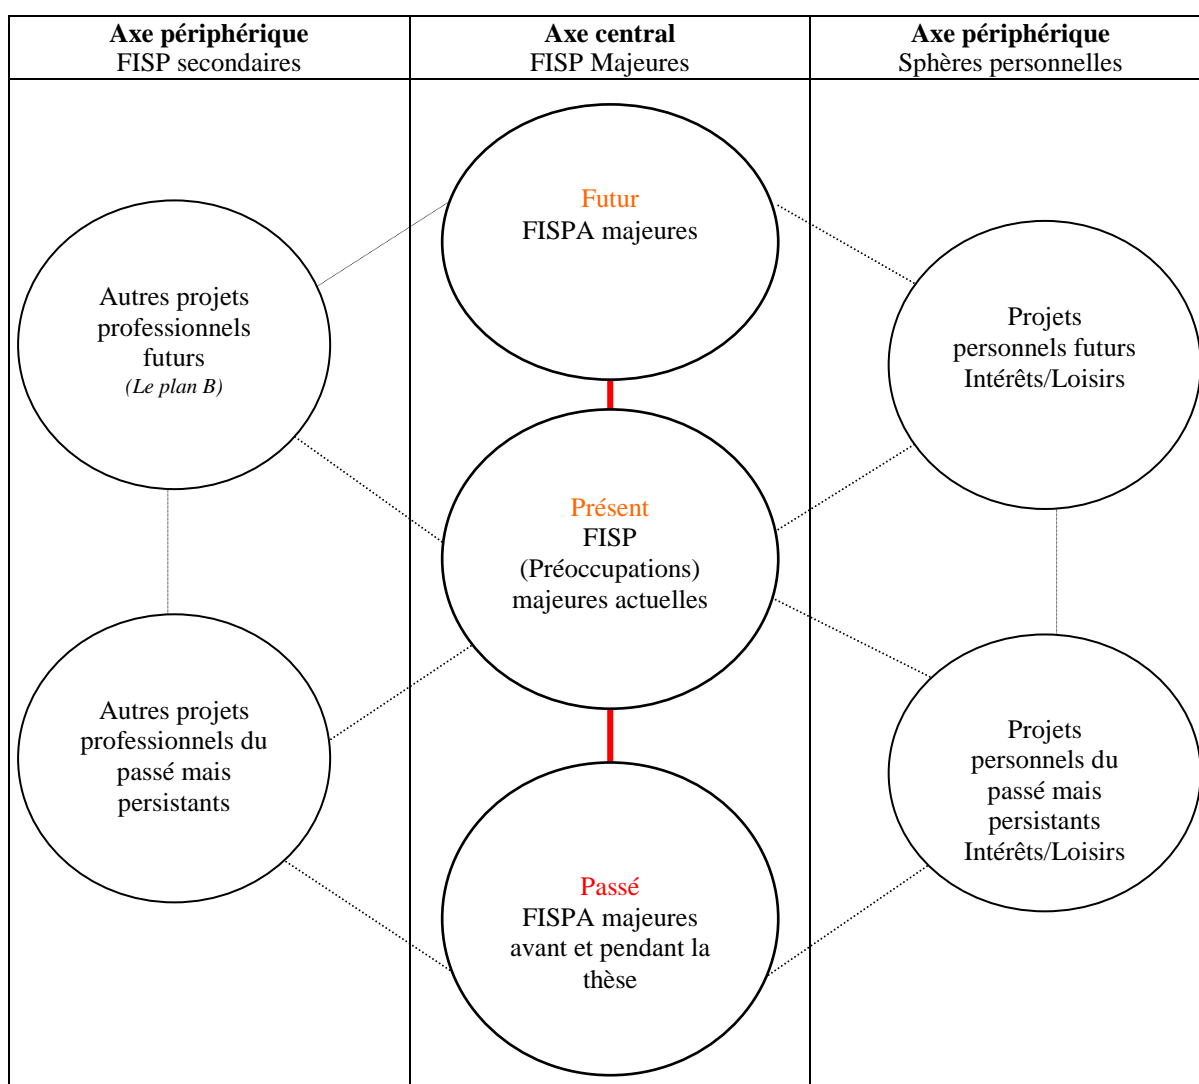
| **Axe périphérique** FISP secondaires | **Axe central** FISP Majeures | **Axe périphérique** Sphères personnelles |
|---|---|---|

Futur
FISPA majeures

Autres projets professionnels futurs
*(Le plan B)*

Projets personnels futurs Intérêts/Loisirs

Présent
FISP (Préoccupations) majeures actuelles

Autres projets professionnels du passé mais persistants

Projets personnels du passé mais persistants Intérêts/Loisirs

Passé
FISPA majeures avant et pendant la thèse